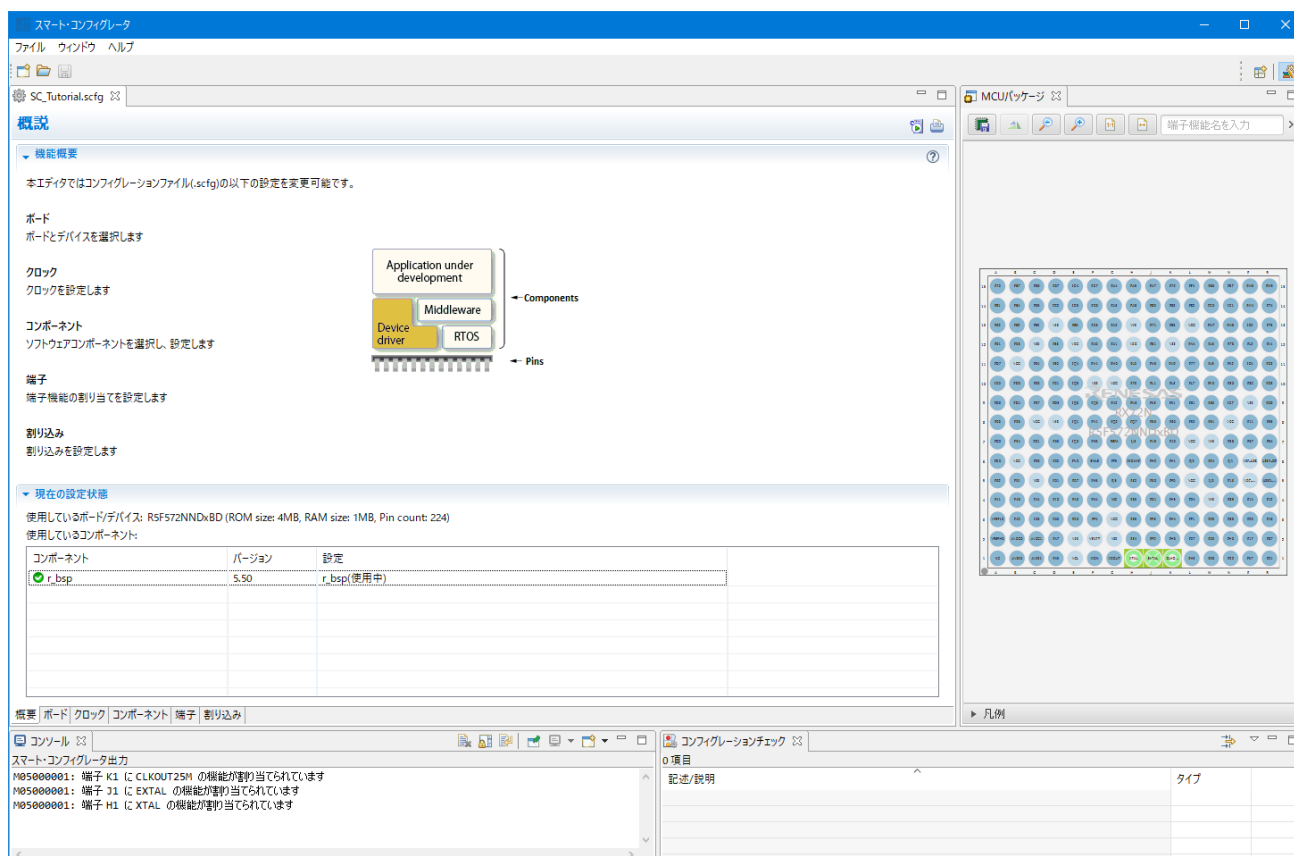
スマート・コンフィグレータ

ファイル ウィンドウ ヘルプ

SC_Tutorial.scfg

概説

機能概要

本エディタではコンフィグレーションファイル(.scfg)の以下の設定を変更可能です。

ボード
ボードとデバイスを選択します

クロック
クロックを設定します

コンポーネント
ソフトウェアコンポーネントを選択し、設定します

端子
端子機能の割り当てを設定します

割り込み
割り込みを設定します

Application under development
Middleware
Device driver
RTOS
Components
Pins

現在の設定状態

使用しているボード/デバイス: R5F572NNDxBD (ROM size: 4MB, RAM size: 1MB, Pin count: 224)
使用しているコンポーネント:

| コンポーネント | バージョン | 設定 |
|---|---|---|
| r_bsp | 5.50 | r_bsp(使用中) |

概要 ボード クロック コンポーネント 端子 割り込み

MCUパッケージ

端子機能名を入力

RX72N
R5F572NNDxBD

凡例

コンソール

スマート・コンフィグレータ出力
M05000001: 端子 K1 に CLKOUT25M の機能が割り当てられています
M05000001: 端子 J1 に EXTAL の機能が割り当てられています
M05000001: 端子 H1 に XTAL の機能が割り当てられています

コンフィグレーションチェック

0 項目

記述/説明
タイプ